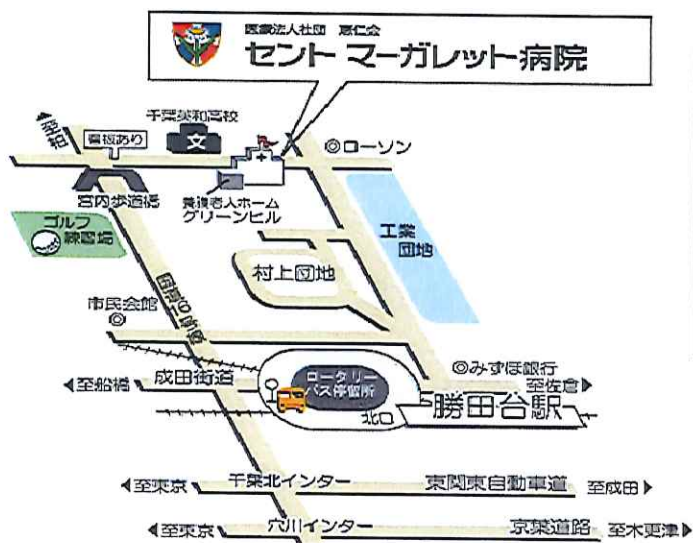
医療法人社団 恵仁会
セント マーガレット病院

至柏
看板あり
千葉英和高校
文
◎ローソン
宮内歩道橋
養護老人ホーム
グリーンヒル
ゴルフ
練習場
工業
団地
村上団地
国道16号線
市民会館
◎
◎みずほ銀行
至佐倉▶
ロータリー
バス停留所
◀至船橋
成田街道
北口
勝田台駅
◀至東京
千葉北インター
東関東自動車道
至成田▶
◀至東京
穴川インター
京葉道路
至木更津▶